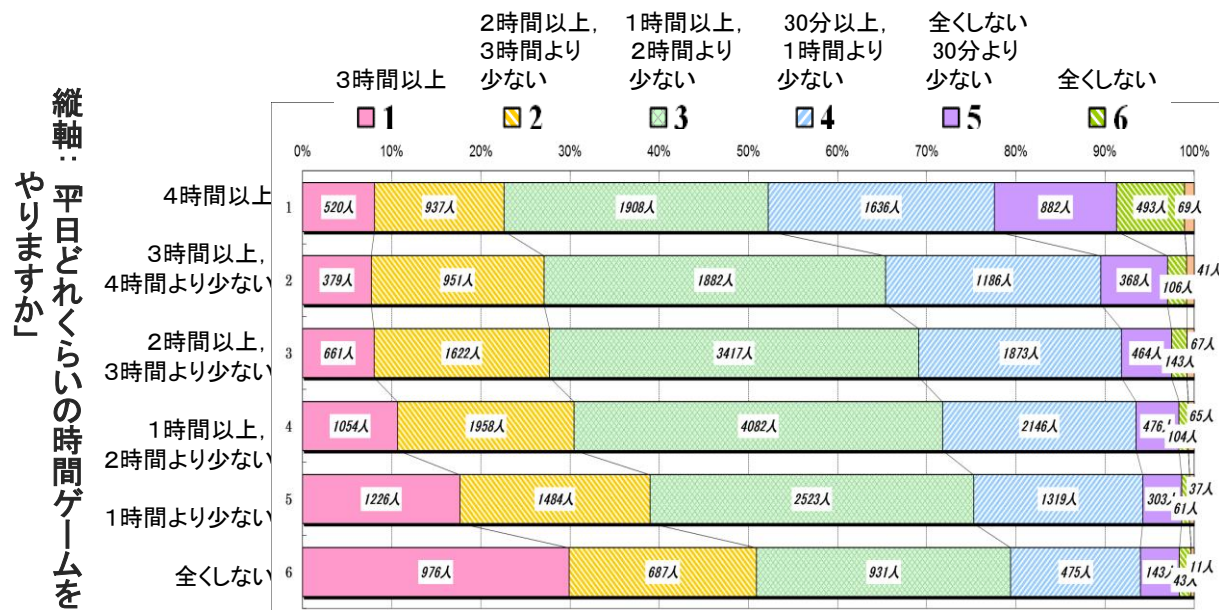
縦軸：「平日どれくらいの時間ゲームをやりますか」

3時間以上
2時間以上，3時間より少ない
1時間以上，2時間より少ない
30分以上，1時間より少ない
全くしない 30分より少ない
全くしない

1 2 3 4 5 6

0% 10% 20% 30% 40% 50% 60% 70% 80% 90% 100%

| | | 1 | 2 | 3 | 4 | 5 | 6 | |
|---|---|---|---|---|---|---|---|---|
| 4時間以上 | 1 | 520人 | 937人 | 1908人 | 1636人 | 882人 | 493人 | 69人 |
| 3時間以上，4時間より少ない | 2 | 379人 | 951人 | 1882人 | 1186人 | 368人 | 106人 | 41人 |
| 2時間以上，3時間より少ない | 3 | 661人 | 1622人 | 3417人 | 1873人 | 464人 | 143人 | 67人 |
| 1時間以上，2時間より少ない | 4 | 1054人 | 1958人 | 4082人 | 2146人 | 476人 | 104人 | 65人 |
| 1時間より少ない | 5 | 1226人 | 1484人 | 2523人 | 1319人 | 303人 | 61人 | 37人 |
| 全くしない | 6 | 976人 | 687人 | 931人 | 475人 | 143人 | 43人 | 11人 |